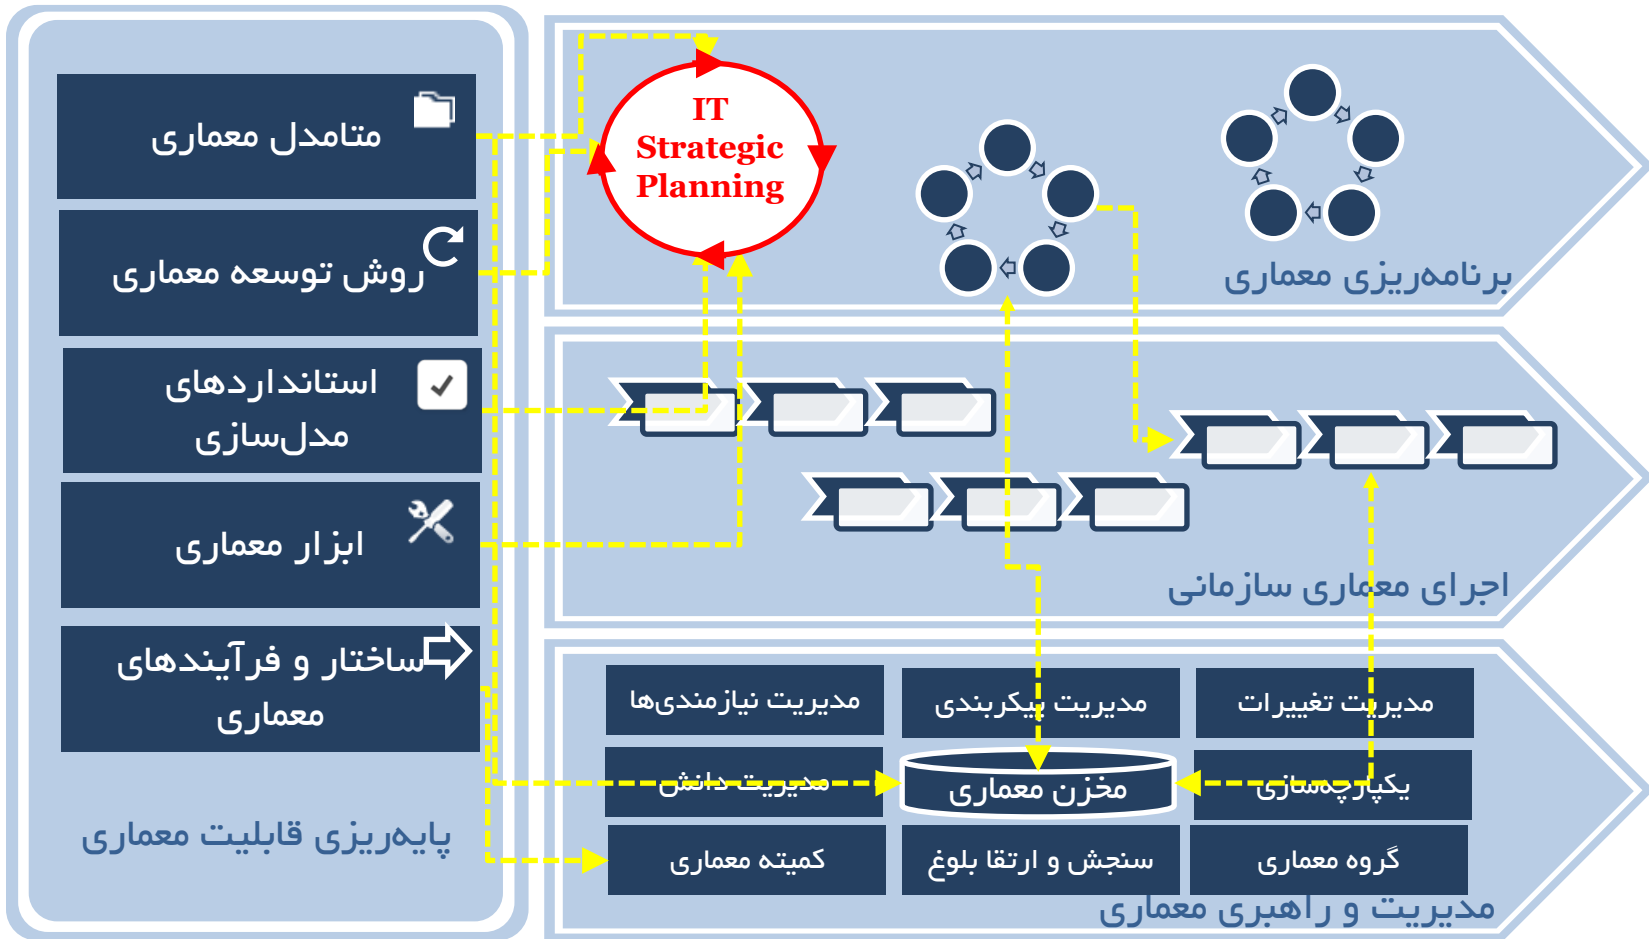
متامدل معماری

روش توسعه معماری

استانداردهای مدل‌سازی

ابزار معماری

ساختار و فرآیندهای معماری

پایه‌ریزی قابلیت معماری

IT Strategic Planning

برنامه‌ریزی معماری

اجرای معماری سازمانی

مدیریت نیازمندی‌ها

مدیریت پیکربندی

مدیریت تغییرات

مدیریت دانش

مخزن معماری

یکپارچه‌سازی

کمیته معماری

سنجش و ارتقا بلوغ

گروه معماری

مدیریت و راهبری معماری